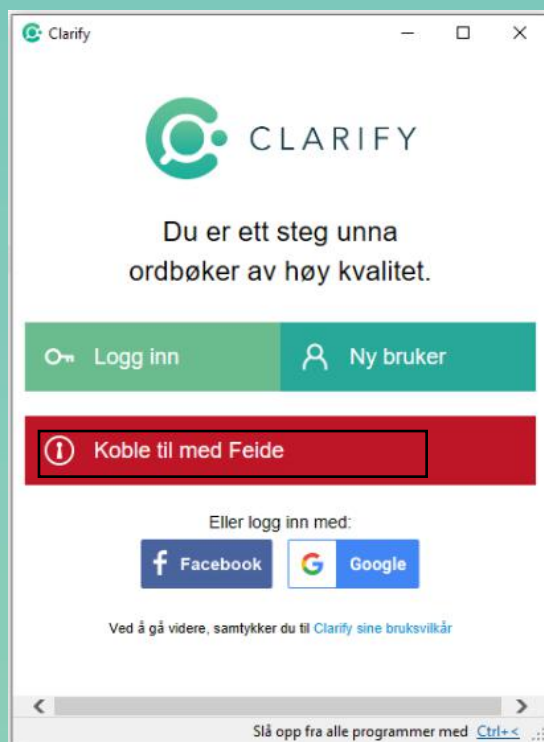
Clarify

CLARIFY

Du er ett steg unna ordbøker av høy kvalitet.

Logg inn

Ny bruker

Koble til med Feide

Eller logg inn med:

Facebook

Google

Ved å gå videre, samtykker du til Clarify sine bruksvilkår

Slå opp fra alle programmer med Ctrl+<